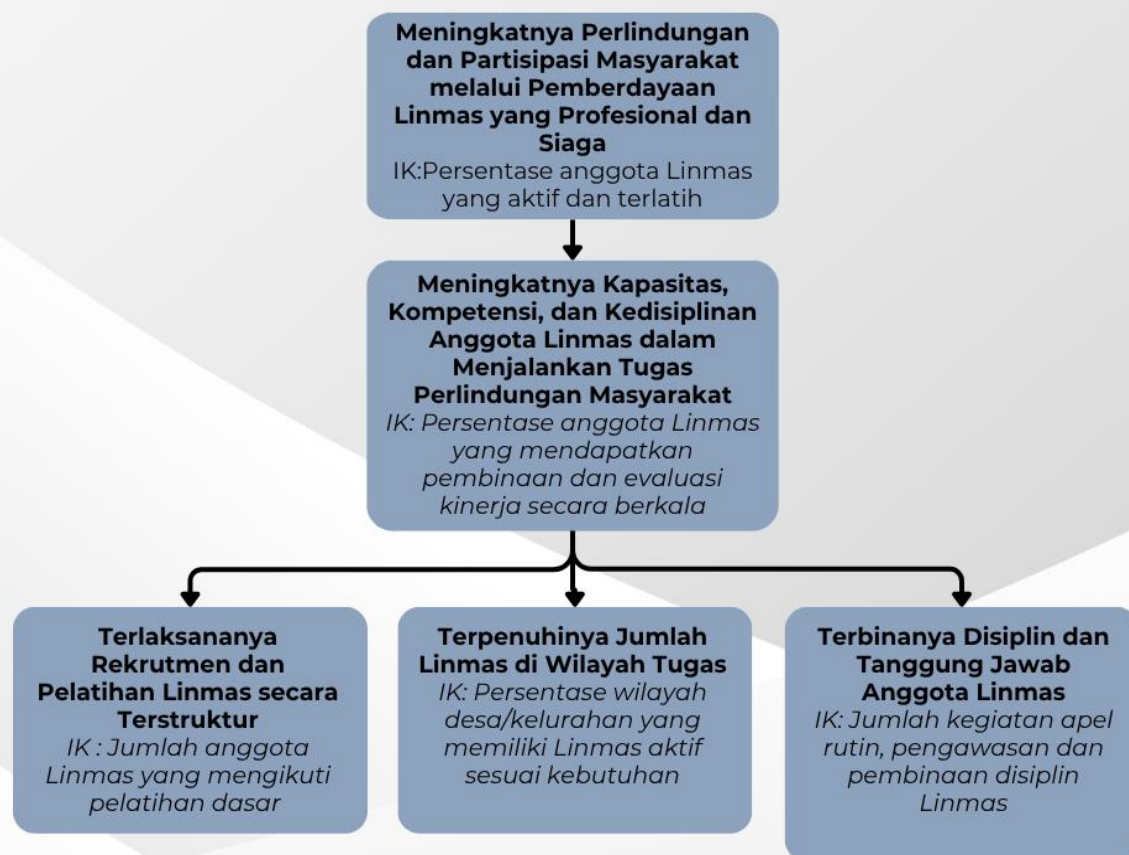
**Meningkatnya Perlindungan dan Partisipasi Masyarakat melalui Pemberdayaan Linmas yang Profesional dan Siaga**
IK:Persentase anggota Linmas yang aktif dan terlatih

**Meningkatnya Kapasitas, Kompetensi, dan Kedisiplinan Anggota Linmas dalam Menjalankan Tugas Perlindungan Masyarakat**
*IK: Persentase anggota Linmas yang mendapatkan pembinaan dan evaluasi kinerja secara berkala*

**Terlaksananya Rekrutmen dan Pelatihan Linmas secara Terstruktur**
*IK : Jumlah anggota Linmas yang mengikuti pelatihan dasar*

**Terpenuhinya Jumlah Linmas di Wilayah Tugas**
*IK: Persentase wilayah desa/kelurahan yang memiliki Linmas aktif sesuai kebutuhan*

**Terbinanya Disiplin dan Tanggung Jawab Anggota Linmas**
*IK: Jumlah kegiatan apel rutin, pengawasan dan pembinaan disiplin Linmas*